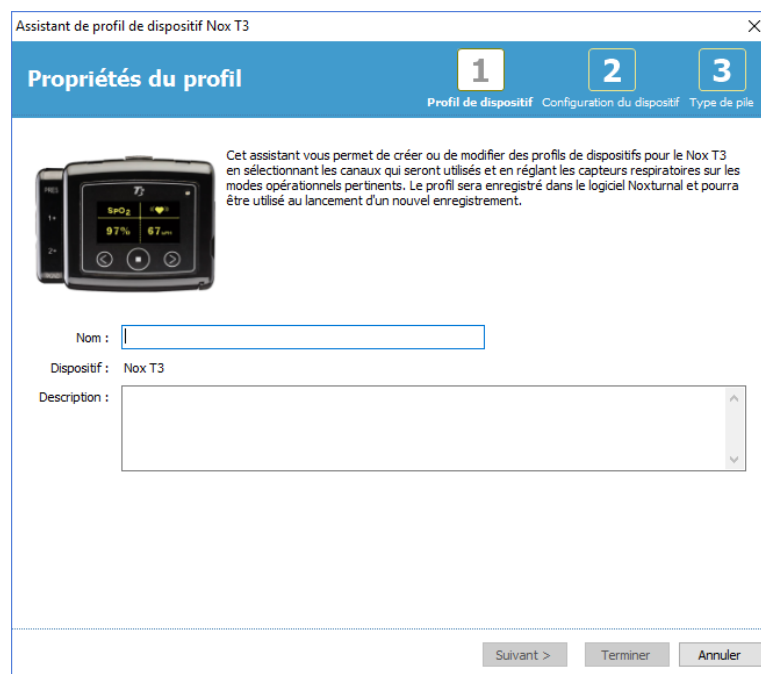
Assistant de profil de dispositif Nox T3

Propriétés du profil

1 Profil de dispositif
2 Configuration du dispositif
3 Type de pile

Cet assistant vous permet de créer ou de modifier des profils de dispositifs pour le Nox T3 en sélectionnant les canaux qui seront utilisés et en réglant les capteurs respiratoires sur les modes opérationnels pertinents. Le profil sera enregistré dans le logiciel Noxturnal et pourra être utilisé au lancement d'un nouvel enregistrement.

PRES
1+
2+
MODE
$SpO_2$
97%
67
T3

Nom :

Dispositif : Nox T3

Description :

Suivant >
Terminer
Annuler